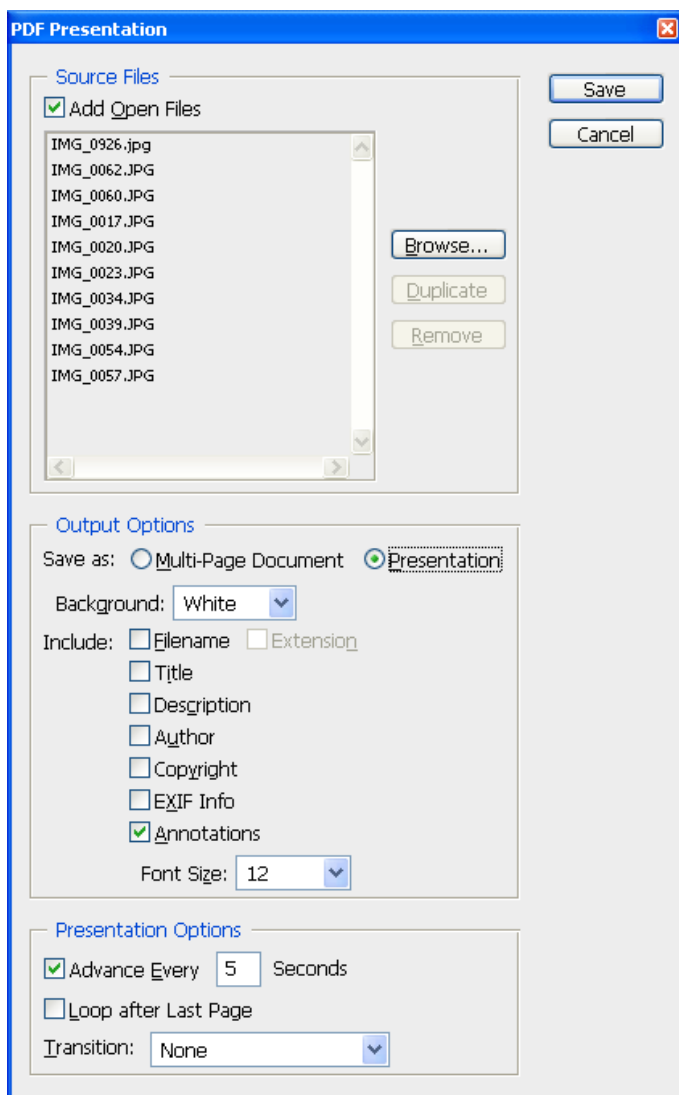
PDF Presentation

Source Files

Add Open Files

IMG_0926.jpg
IMG_0062.JPG
IMG_0060.JPG
IMG_0017.JPG
IMG_0020.JPG
IMG_0023.JPG
IMG_0034.JPG
IMG_0039.JPG
IMG_0054.JPG
IMG_0057.JPG

Browse...
Duplicate
Remove

Save
Cancel

Output Options

Save as: Multi-Page Document Presentation

Background: White

Include: Filename Extension
Title
Description
Author
Copyright
EXIF Info
Annotations

Font Size: 12

Presentation Options

Advance Every 5 Seconds

Loop after Last Page

Transition: None